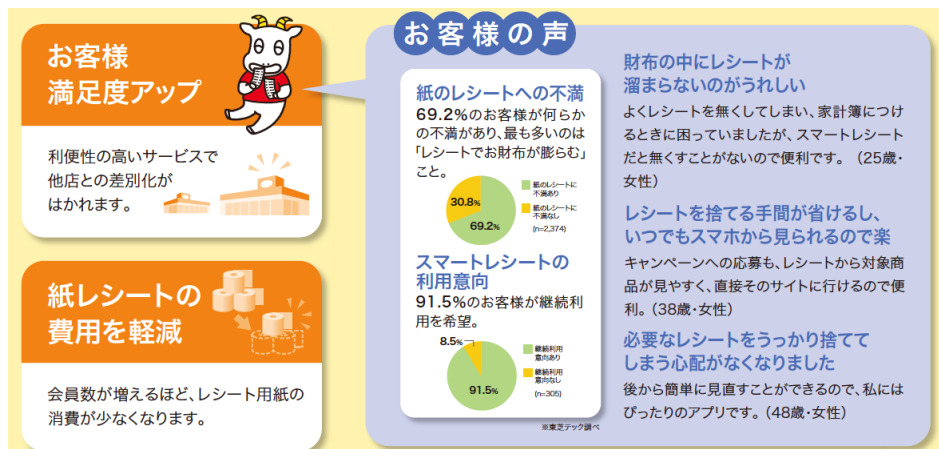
お客様満足度アップ

利便性の高いサービスで他店との差別化がはかれます。

紙レシートの費用を軽減

会員数が増えるほど、レシート用紙の消費が少なくなります。

お客様の声

紙のレシートへの不満

69.2%のお客様が何らかの不満があり、最も多いのは「レシートでお財布が膨らむ」こと。

30.8%
69.2%
紙のレシートに不満あり
紙のレシートに不満なし
(n=2,374)

スマートレシートの利用意向

91.5%のお客様が継続利用を希望。

8.5%
91.5%
継続利用意向あり
継続利用意向なし
(n=305)

※東芝テック調べ

財布の中にレシートが溜まらないのがうれしい

よくレシートを無くしてしまい、家計簿につけるときに困っていましたが、スマートレシートだと無くすことがないので便利です。（25歳・女性）

レシートを捨てる手間が省けるし、いつでもスマホから見られるので楽

キャンペーンへの応募も、レシートから対象商品が見やすく、直接そのサイトに行けるので便利。（38歳・女性）

必要なレシートをうっかり捨ててしまう心配がなくなりました

後から簡単に見直すことができるので、私にはぴったりのアプリです。（48歳・女性）